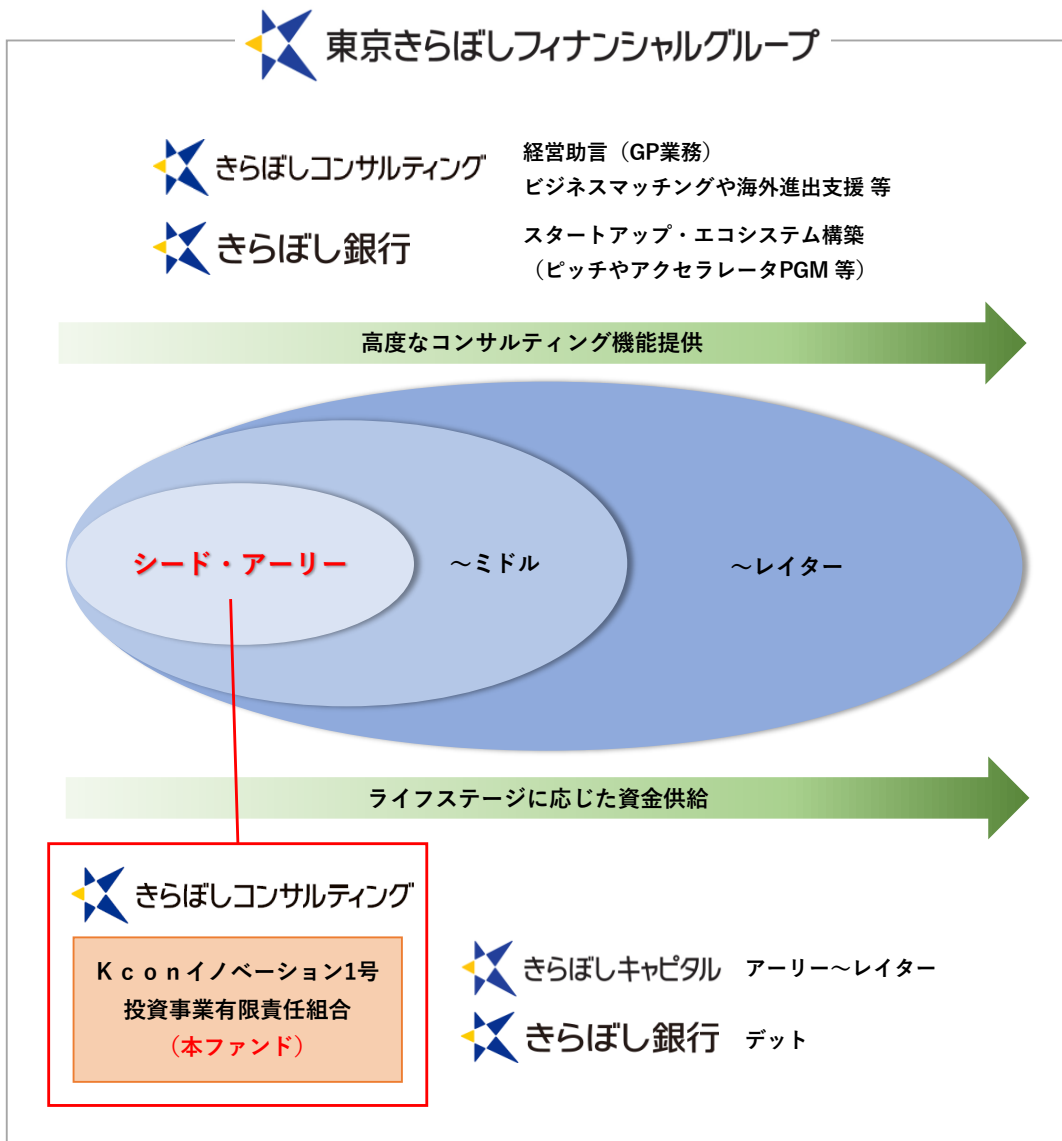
東京きらぼしフィナンシャルグループ

きらぼしコンサルティング

きらぼし銀行

経営助言（GP業務）
ビジネスマッチングや海外進出支援 等

スタートアップ・エコシステム構築
（ピッチやアクセラレータPGM 等）

高度なコンサルティング機能提供

シード・アーリー

～ミドル

～レイター

ライフステージに応じた資金供給

きらぼしコンサルティング

Ｋｃｏｎイノベーション1号
投資事業有限責任組合
（本ファンド）

きらぼしキャピタル　アーリー～レイター

きらぼし銀行　デット